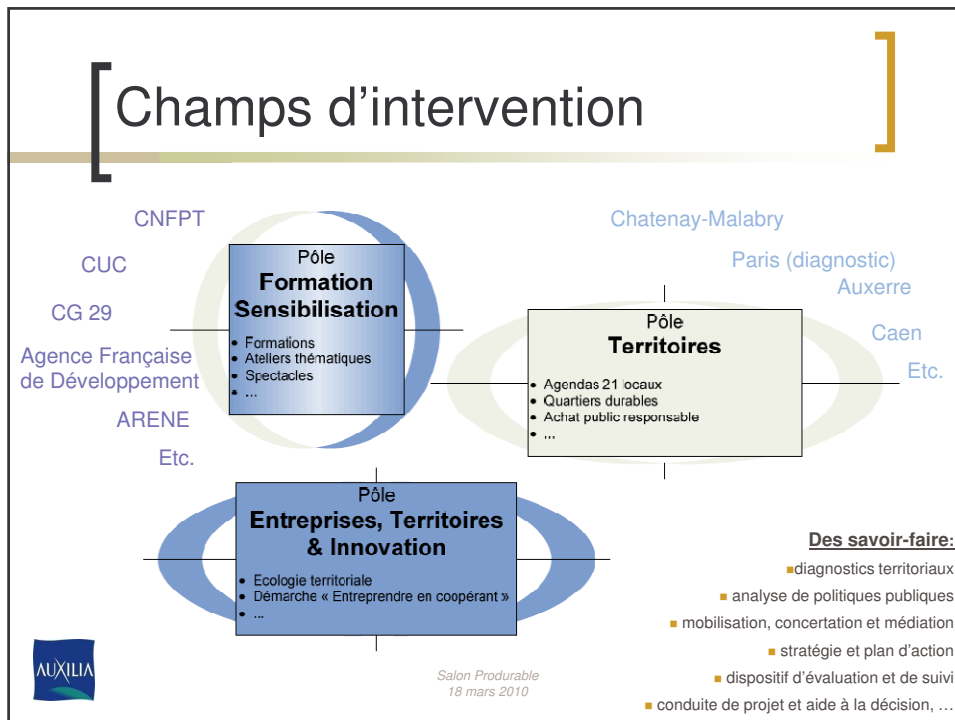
Champs d’intervention

CNFPT

CUC

CG 29

Agence Française de Développement

ARENE

Etc.

Pôle
Formation Sensibilisation

- Formations
- Ateliers thématiques
- Spectacles
- …

Chatenay-Malabry

Paris (diagnostic)

Auxerre

Caen

Etc.

Pôle
Territoires

- Agendas 21 locaux
- Quartiers durables
- Achat public responsable
- …

Pôle
Entreprises, Territoires & Innovation

- Ecologie territoriale
- Démarche « Entreprendre en coopérant »
- …

Des savoir-faire:

diagnostics territoriaux

analyse de politiques publiques

mobilisation, concertation et médiation

stratégie et plan d’action

dispositif d’évaluation et de suivi

conduite de projet et aide à la décision, …

AUXILIA

Salon Produrable
18 mars 2010